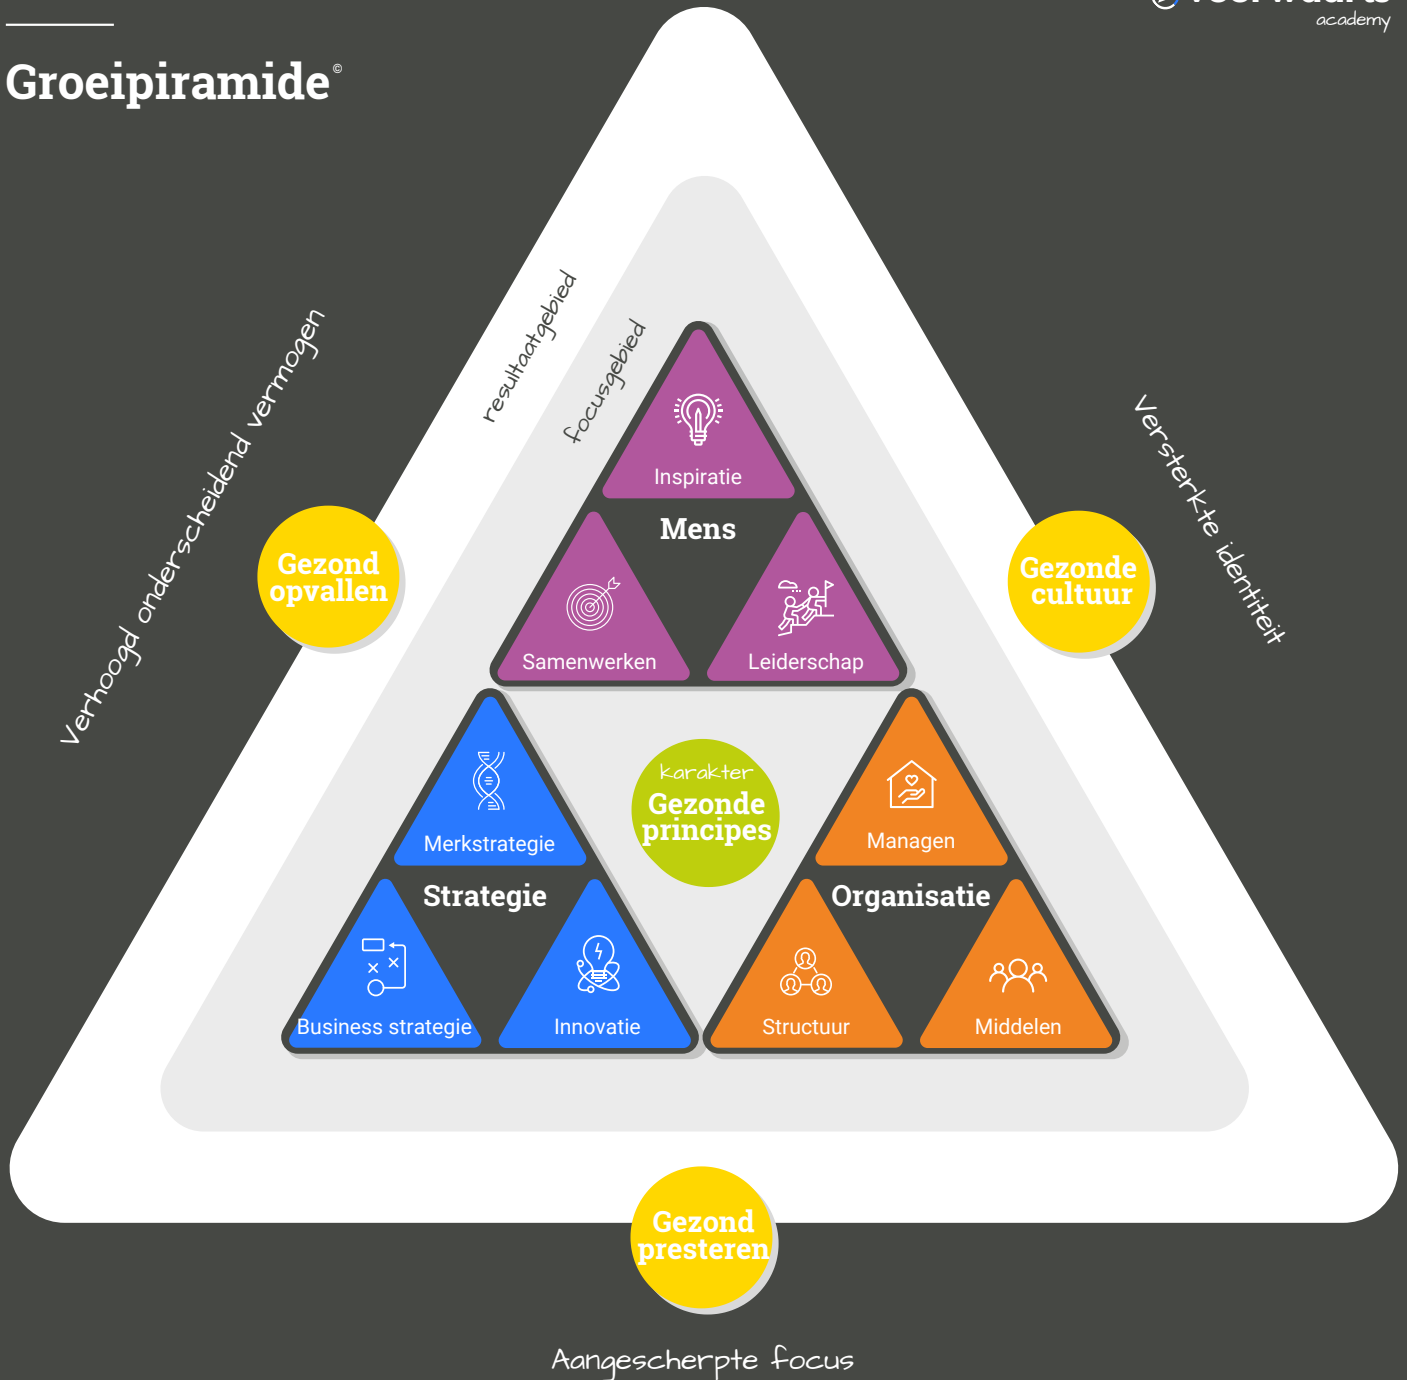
Groeipiramide©

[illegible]
academy

Verhoogd onderscheidend vermogen

resultaatgebied

focusgebied

Versterkte identiteit

Gezond opvallen

Gezonde cultuur

Inspiratie

Mens

Samenwerken

Leiderschap

Merkstrategie

karakter
Gezonde principes

Managen

Strategie

Organisatie

Business strategie

Innovatie

Structuur

Middelen

Gezond presteren

Aangescherpte focus